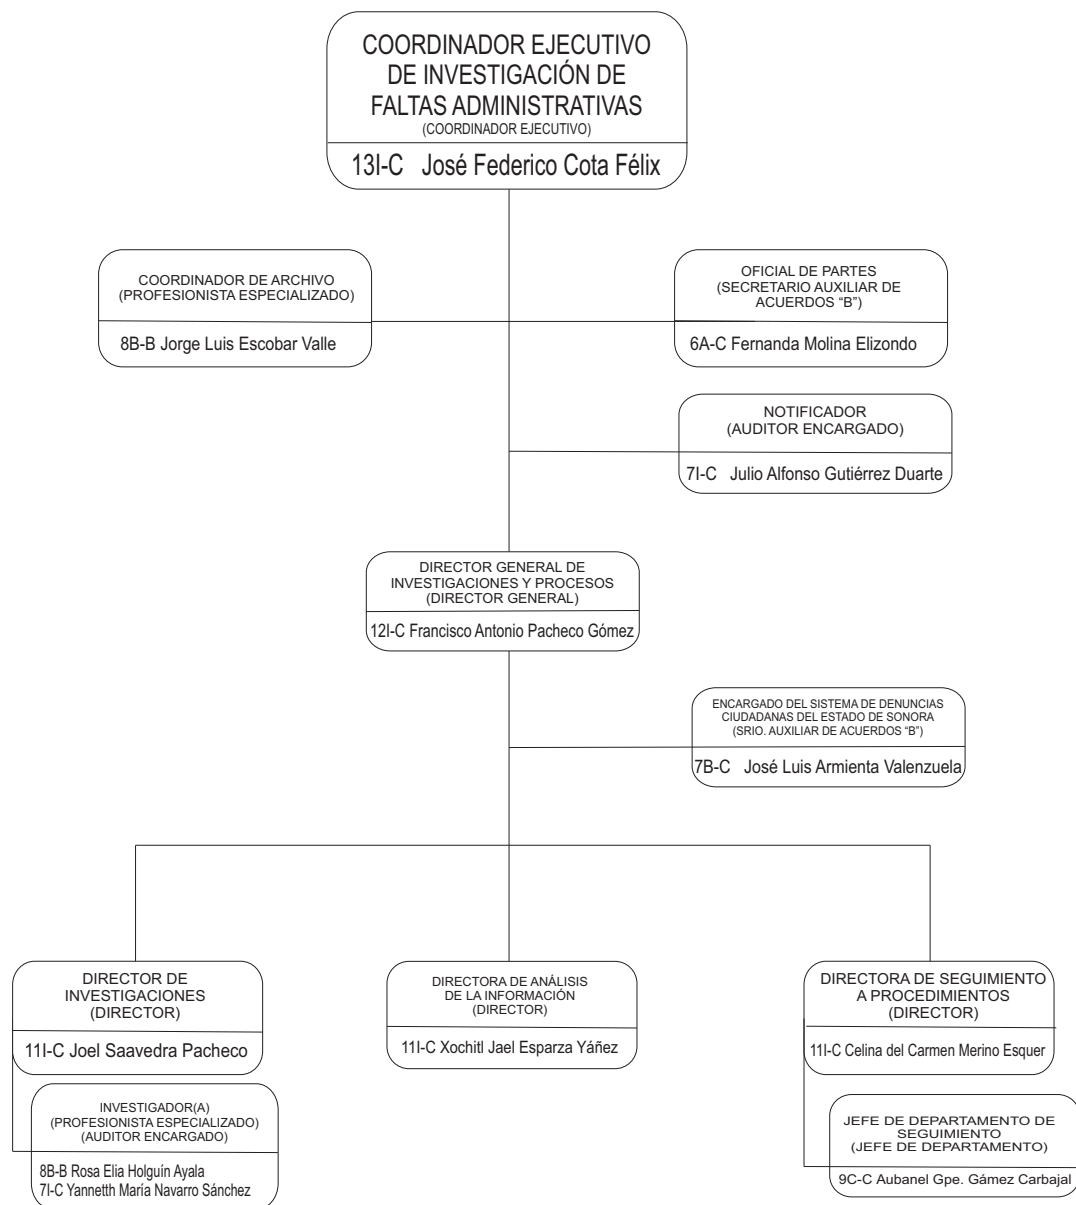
COORDINADOR EJECUTIVO DE INVESTIGACIÓN DE FALTAS ADMINISTRATIVAS
(COORDINADOR EJECUTIVO)
13I-C José Federico Cota Félix

COORDINADOR DE ARCHIVO
(PROFESIONISTA ESPECIALIZADO)
8B-B Jorge Luis Escobar Valle

OFICIAL DE PARTES
(SECRETARIO AUXILIAR DE ACUERDOS "B")
6A-C Fernanda Molina Elizondo

NOTIFICADOR
(AUDITOR ENCARGADO)
7I-C Julio Alfonso Gutiérrez Duarte

DIRECTOR GENERAL DE INVESTIGACIONES Y PROCESOS
(DIRECTOR GENERAL)
12I-C Francisco Antonio Pacheco Gómez

ENCARGADO DEL SISTEMA DE DENUNCIAS CIUDADANAS DEL ESTADO DE SONORA
(SRIO. AUXILIAR DE ACUERDOS "B")
7B-C José Luis Armienta Valenzuela

DIRECTOR DE INVESTIGACIONES
(DIRECTOR)
11I-C Joel Saavedra Pacheco

INVESTIGADOR(A)
(PROFESIONISTA ESPECIALIZADO)
(AUDITOR ENCARGADO)
8B-B Rosa Elia Holguín Ayala
7I-C Yannetth María Navarro Sánchez

DIRECTORA DE ANÁLISIS DE LA INFORMACIÓN
(DIRECTOR)
11I-C Xochitl Jael Esparza Yáñez

DIRECTORA DE SEGUIMIENTO A PROCEDIMIENTOS
(DIRECTOR)
11I-C Celina del Carmen Merino Esquer

JEFE DE DEPARTAMENTO DE SEGUIMIENTO
(JEFE DE DEPARTAMENTO)
9C-C Aubanel Gpe. Gámez Carbajal